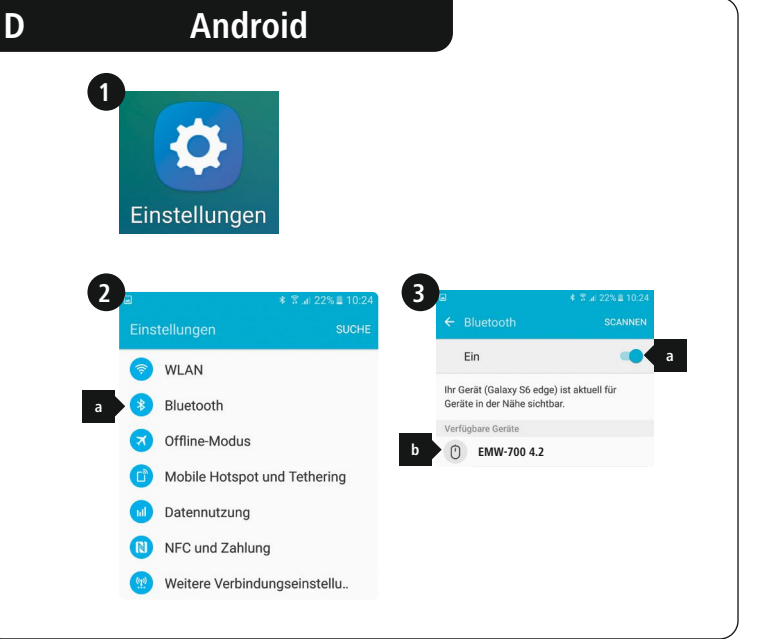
D Android

1

Einstellungen

2

22% 10:24

Einstellungen SUCHE

WLAN

a Bluetooth

Offline-Modus

Mobile Hotspot und Tethering

Datennutzung

NFC und Zahlung

Weitere Verbindungseinstellu..

3

22% 10:24

← Bluetooth SCANNEN

Ein a

Ihr Gerät (Galaxy S6 edge) ist aktuell für Geräte in der Nähe sichtbar.

Verfügbare Geräte

b EMW-700 4.2